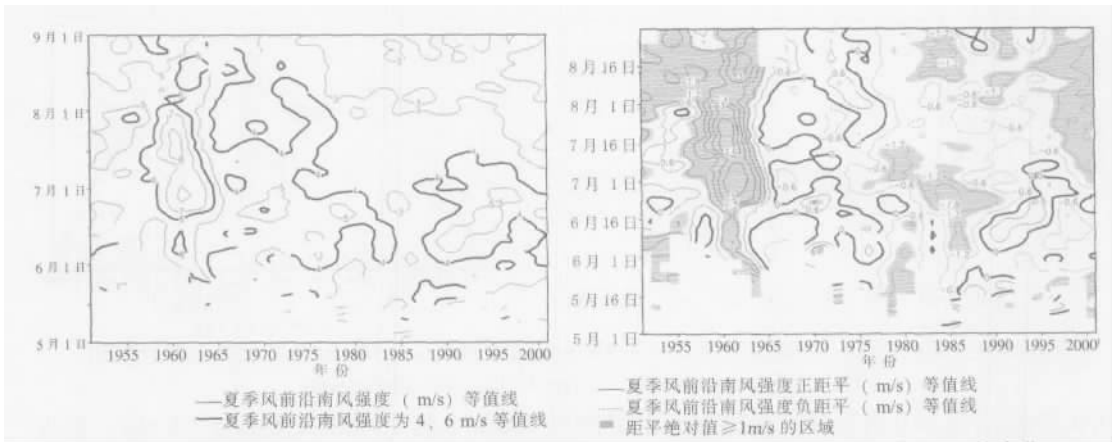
9月1日

8月1日

7月1日

6月1日

5月1日

1955 1960 1965 1970 1975 1980 1985 1990 1995 2000

年 份

—夏季风前沿南风强度（m/s）等值线
—夏季风前沿南风强度为 4、6 m/s 等值线

8月16日

8月 1日

7月16日

7月 1日

6月16日

6月 1日

5月16日

5月 1日

1955 1960 1965 1970 1975 1980 1985 1990 1995 2000

年 份

—夏季风前沿南风强度正距平（m/s）等值线
—夏季风前沿南风强度负距平（m/s）等值线
■ 距平绝对值≥1m/s 的区域